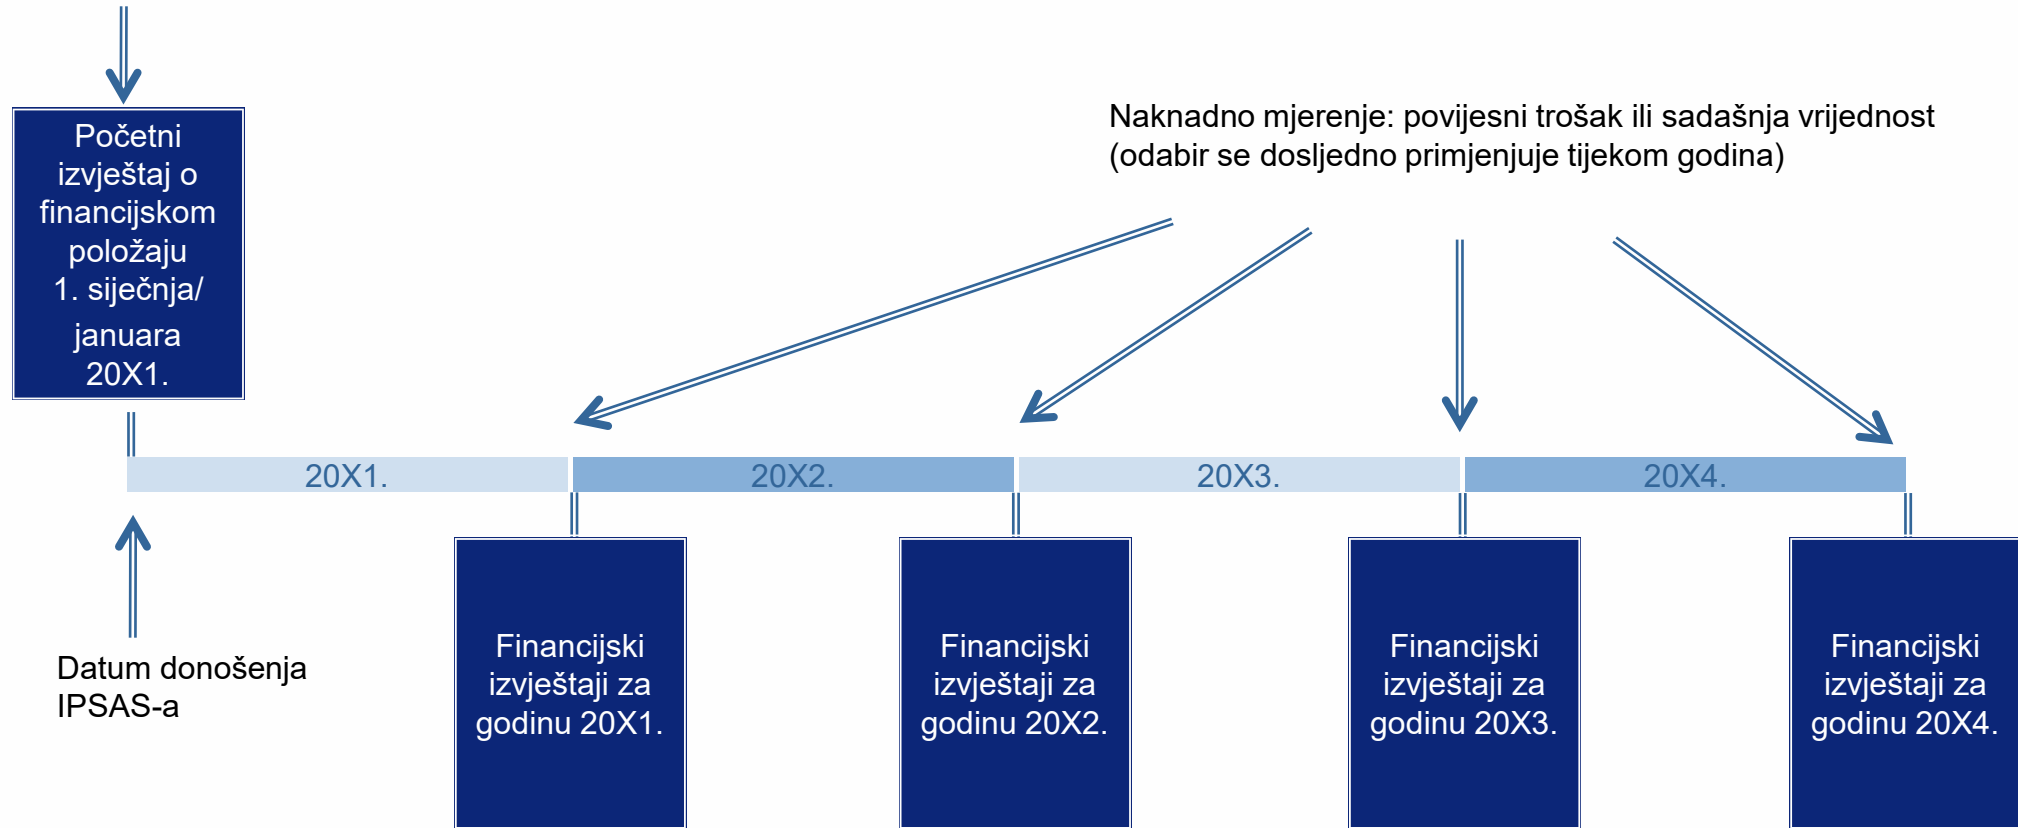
Početni izvještaj o financijskom položaju 1. siječnja/ januara 20X1.

Naknadno mjerenje: povijesni trošak ili sadašnja vrijednost (odabir se dosljedno primjenjuje tijekom godina)

20X1.

20X2.

20X3.

20X4.

Datum donošenja IPSAS-a

Financijski izvještaji za godinu 20X1.

Financijski izvještaji za godinu 20X2.

Financijski izvještaji za godinu 20X3.

Financijski izvještaji za godinu 20X4.